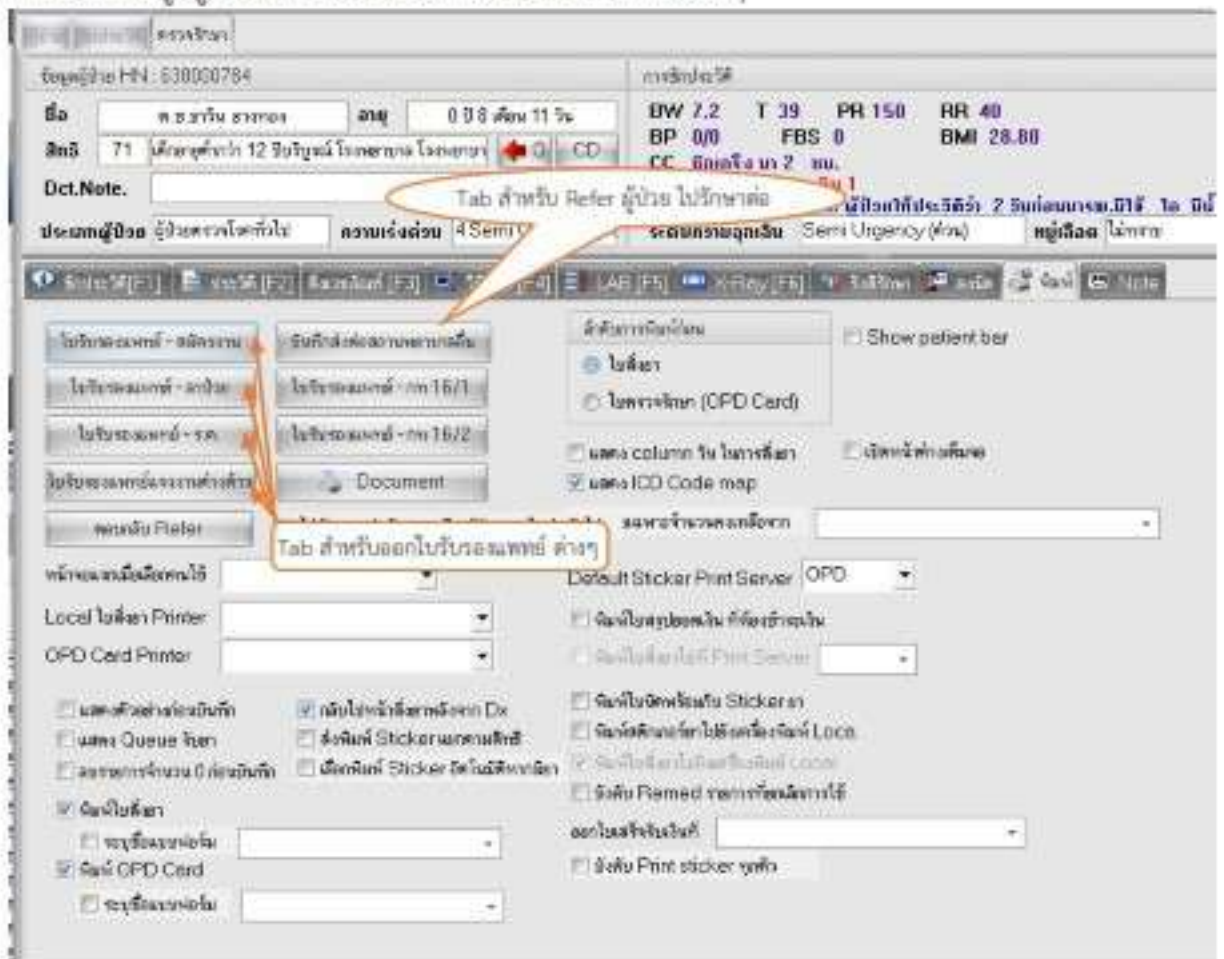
ตรวจรักษา

ข้อมูลผู้ป่วย HN : 638000784

ชื่อ ด.ช.ธาวิน ธงทอง อายุ 0 ปี 8 เดือน 11 วัน

สิทธิ 71 เด็กอายุต่ำกว่า 12 ปีบริบูรณ์ โรงพยาบาล โรงพยาบา CD

Dct.Note.

ประเภทผู้ป่วย ผู้ป่วยตรวจโรคทั่วไป ความเร่งด่วน 4 Semi

การซักประวัติ

BW 7.2 T 39 PR 150 RR 40

BP 0/0 FBS 0 BMI 28.80

CC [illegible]

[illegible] 2 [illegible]

ระดับความฉุกเฉิน Semi Urgency (ด่วน) หมู่เลือด ไม่ทราบ

Tab สำหรับ Refer ผู้ป่วย ไปรักษาต่อ

ซักประวัติ [F1] | ประวัติ [F2] | สั่งแลปพิมพ์ [F3] | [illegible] [F4] | LAB [F5] | X-Ray [F6] | ใบสั่งยา | หัตถ | พิมพ์ | Note

ใบรับรองแพทย์ - สมัครงาน | บันทึกส่งต่อสถานพยาบาลอื่น

ใบรับรองแพทย์ - ลาป่วย | ใบรับรองแพทย์ - กท 16/1

ใบรับรองแพทย์ - ร.ด. | ใบรับรองแพทย์ - กท 16/2

ใบรับรองแพทย์แรงงานต่างด้าว | Document

พิมพ์ใบ Refer

Tab สำหรับออกใบรับรองแพทย์ ต่างๆ

หน้าจอแสดงเมื่อเลือกพิมพ์

Local ใบสั่งยา Printer

OPD Card Printer

แสดงตัวอย่างก่อนบันทึก
แสดง Queue รับยา
ลดรายการจำนวน 0 ก่อนบันทึก
กลับไปหน้าสั่งยาหลังจาก Dx
สั่งพิมพ์ Sticker แยกตามสิทธิ์
เลือกพิมพ์ Sticker อัตโนมัติหากมียา

พิมพ์ใบสั่งยา
ระบุชื่อแบบฟอร์ม
พิมพ์ OPD Card
ระบุชื่อแบบฟอร์ม

ตัวเลือกการพิมพ์ใบ
ใบสั่งยา
ใบตรวจรักษา (OPD Card)

Show patient bar

แสดง column วัน ในการสั่งยา
เปิดหน้าต่างพิมพ์
แสดง ICD Code map

แสดงจำนวนคงเหลือจาก

Default Sticker Print Server OPD

พิมพ์ใบส่งปลอดภัย ที่ต้องชำระเงิน
พิมพ์ใบสั่งยาไปที่ Print Server
พิมพ์ใบนัดพร้อมกับ Sticker ยา
พิมพ์สติกเกอร์ยาไปยังเครื่องพิมพ์ Local
พิมพ์ใบสั่งยาไปยังเครื่องพิมพ์ Local
ยังคับ Remed รายการที่หมดการใช้

ออกใบเสร็จรับเงินที่

บังคับ Print sticker ทุกตัว